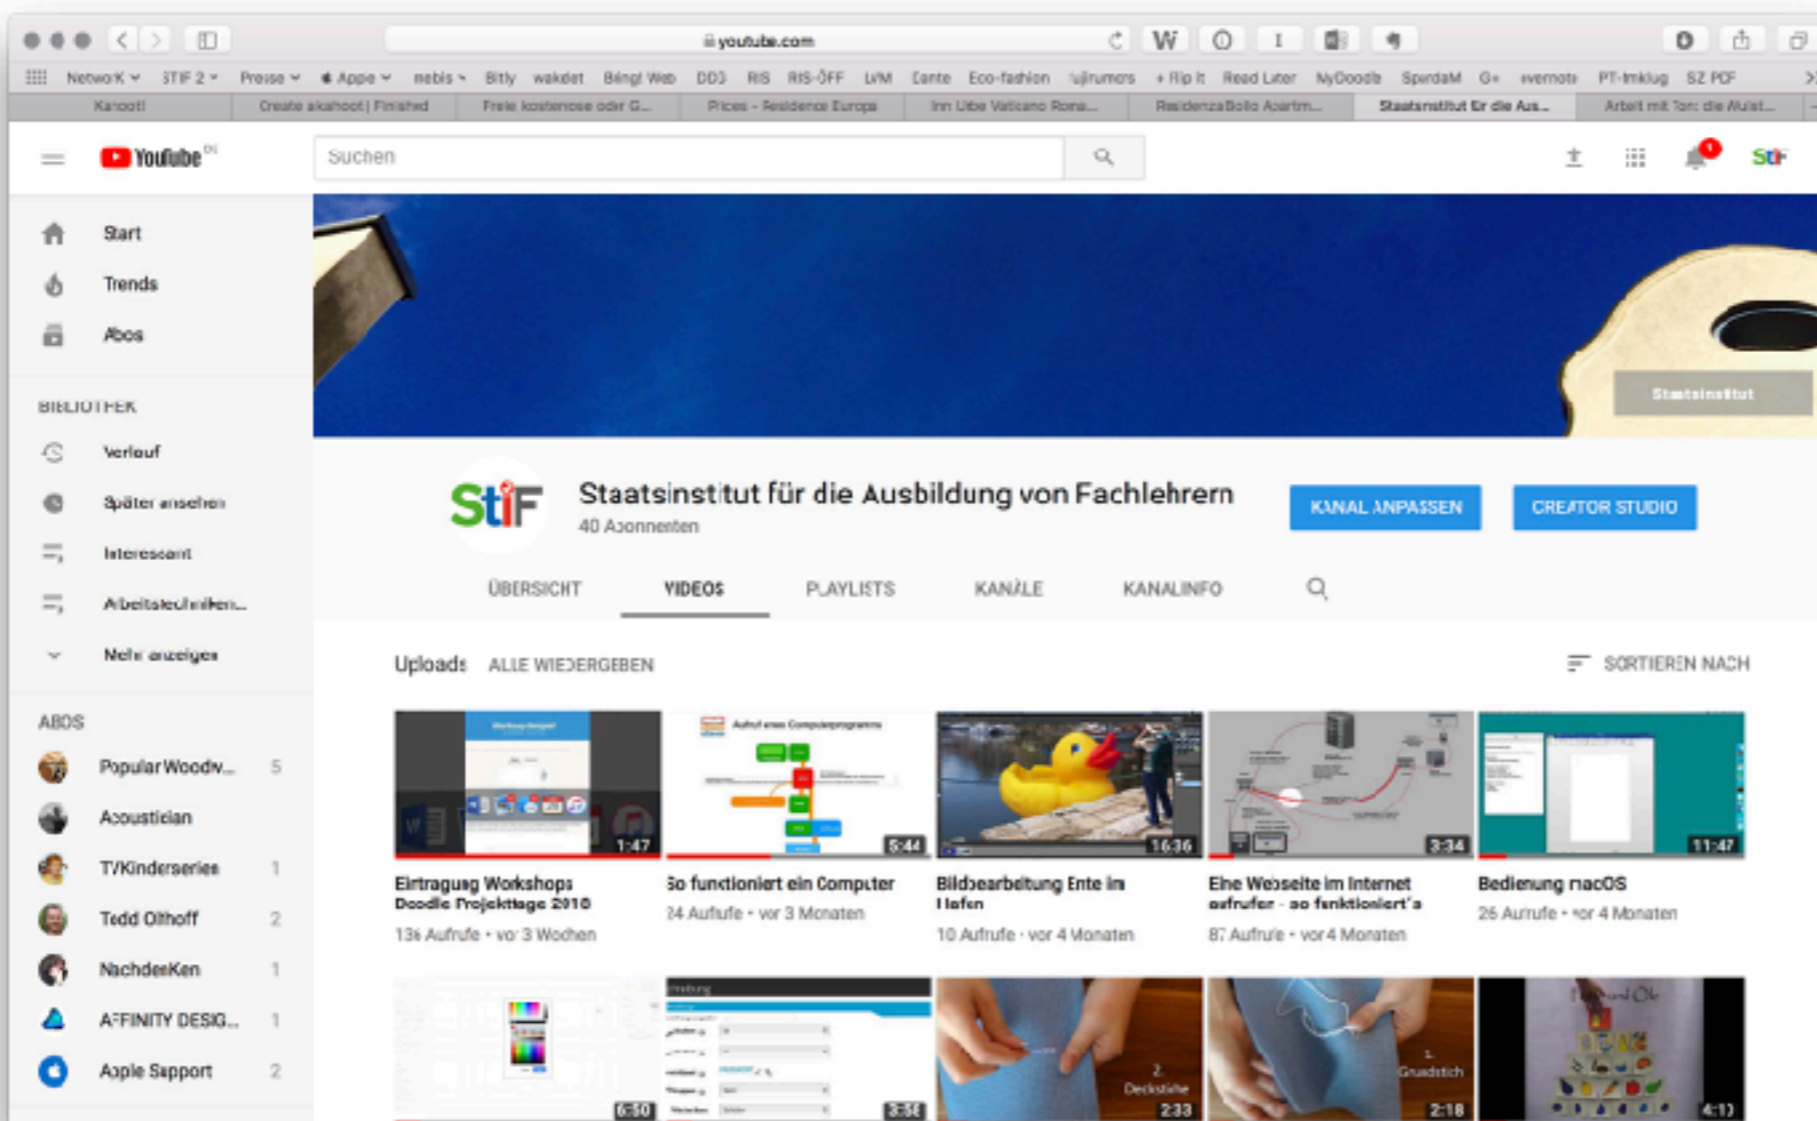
youtube.com

Netwo:K STIF 2 Preise Apple mebis Bitly wakelet Bing! Web DDB RIS RIS-ÖFF LVM Cante Eco-fashion rumors + Flip it Read Later MyDoodle SpardaM G+ evernote PT-Imklug SZ PDF

Kahoot! | Create a kahoot | Finished | Freie kostenlose oder G... | Prices - Residence Europa | Im Uibe Vaticano Roma... | ResidenzaBollo Apartm... | Staatsinstitut für die Aus... | Arbeit mit Ton: die Wulst...

YouTube DE

Suchen

Start
Trends
Abos

BIBLIOTHEK
Verlauf
Später ansehen
Interessant
Arbeitstechniken...
Mehr anzeigen

ABOS
Popular Woodw... 5
Acoustician
TVKinderserien 1
Tedd Olthoff 2
NachdenKen 1
AFFINITY DESIG... 1
Apple Support 2

Staatsinstitut

StiF

Staatsinstitut für die Ausbildung von Fachlehrern
40 Abonnenten

KANAL ANPASSEN
CREATOR STUDIO

ÜBERSICHT VIDEOS PLAYLISTS KANÄLE KANALINFO

Uploads ALLE WIEDERGEBEN
SORTIEREN NACH

1:47
Eintragung Workshops Doodle Projekttage 2018
13 Aufrufe • vor 3 Wochen

5:44
So funktioniert ein Computer
24 Aufrufe • vor 3 Monaten

16:36
Bildbearbeitung Ente im Hafen
10 Aufrufe • vor 4 Monaten

3:34
Eine Webseite im Internet aufrufen - so funktioniert's
87 Aufrufe • vor 4 Monaten

11:47
Bedienung macOS
26 Aufrufe • vor 4 Monaten

6:50
3:58
2. Deckstiche 2:33
1. Grundstich 2:18
4:13